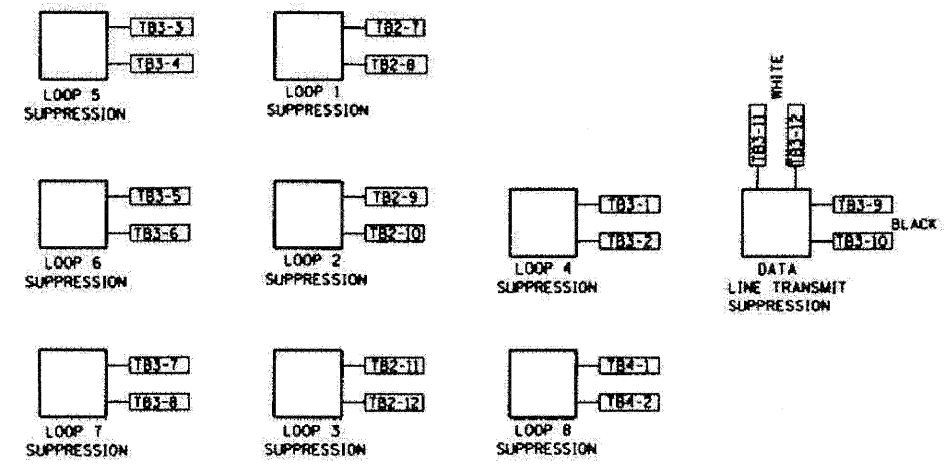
TB3-3
TB3-4
LOOP 5 SUPPRESSION

TB2-7
TB2-8
LOOP 1 SUPPRESSION

WHITE
TB3-11
TB3-12

TB3-5
TB3-6
LOOP 6 SUPPRESSION

TB2-9
TB2-10
LOOP 2 SUPPRESSION

TB3-1
TB3-2
LOOP 4 SUPPRESSION

TB3-9
TB3-10
BLACK
DATA LINE TRANSMIT SUPPRESSION

TB3-7
TB3-8
LOOP 7 SUPPRESSION

TB2-11
TB2-12
LOOP 3 SUPPRESSION

TB4-1
TB4-2
LOOP 8 SUPPRESSION